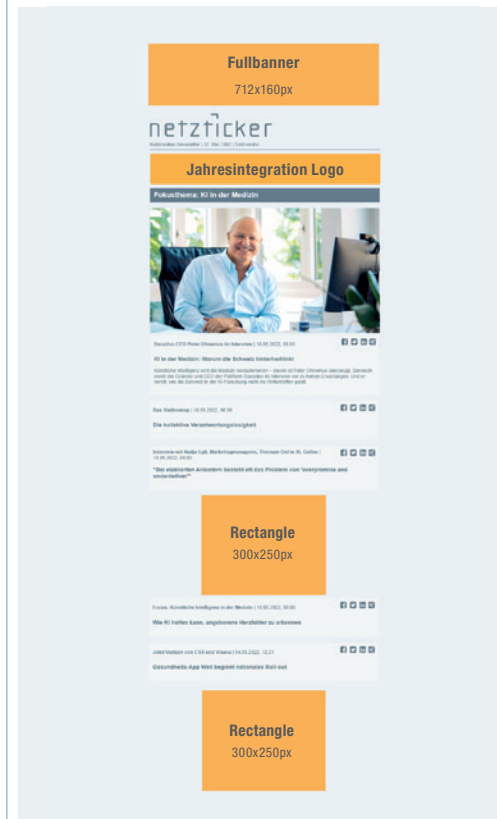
Fullbanner
712x160px

netzticker

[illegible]

Jahresintegration Logo

Fokusthema: KI in der Medizin

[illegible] | 18.05.2022, 09:00

KI in der Medizin: Warum die Schweiz hinterherhinkt

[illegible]

Das Stellvertreter | 18.05.2022, 06:00

Die kollektive Verantwortungslosigkeit

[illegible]

"Bei etablierten Anbietern besteht oft das Problem von 'overpromise and underdeliver'"

Rectangle
300x250px

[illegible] | 18.05.2022, 00:00

Wie KI helfen kann, angeborene Herzfehler zu erkennen

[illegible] | 04.05.2022, 12:21

Gesundheits-App Well beginnt nationales Roll-out

Rectangle
300x250px